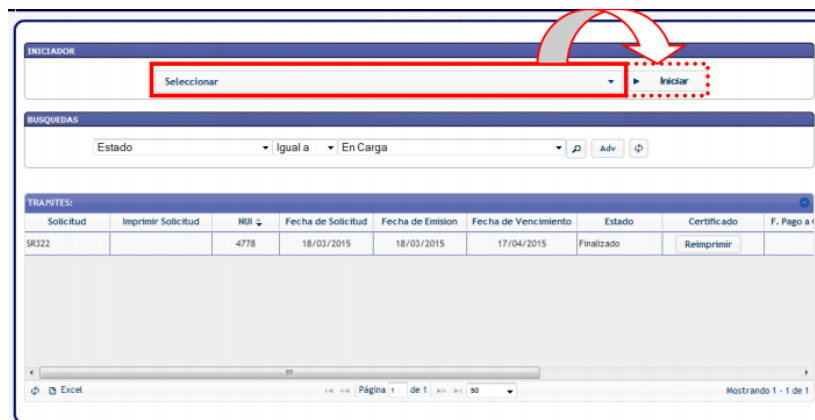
INICIADOR

Seleccionar

Iniciar

BUSQUEDAS

Estado | Igual a | En Carga

Adv

TRAMITES:

| Solicitud | Imprimir Solicitud | NUI | Fecha de Solicitud | Fecha de Emision | Fecha de Vencimiento | Estado | Certificado | F. Pago a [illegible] |
|---|---|---|---|---|---|---|---|---|
| SR322 | | 4778 | 18/03/2015 | 18/03/2015 | 17/04/2015 | Finalizado | Reimprimir | |

Excel

Página 1 de 1

50

Mostrando 1 - 1 de 1